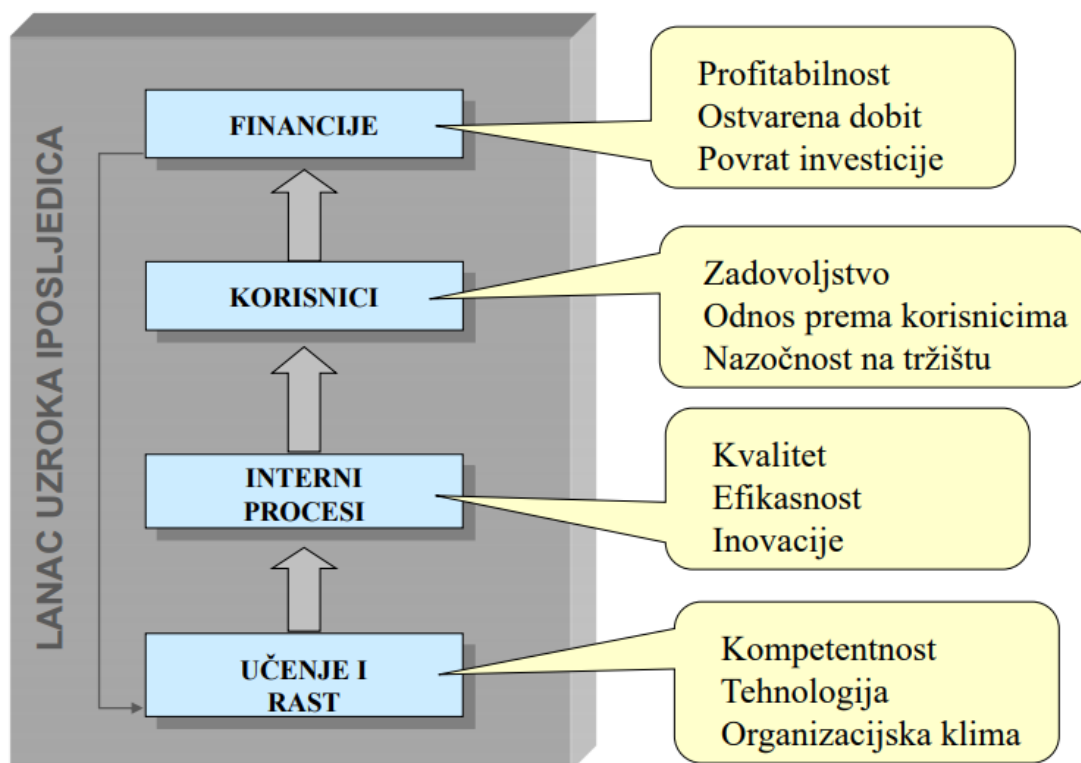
LANAC UZROKA IPOSLJEDICA

FINANCIJE

Profitabilnost
Ostvarena dobit
Povrat investicije

KORISNICI

Zadovoljstvo
Odnos prema korisnicima
Nazočnost na tržištu

INTERNI PROCESI

Kvalitet
Efikasnost
Inovacije

UČENJE I RAST

Kompetentnost
Tehnologija
Organizacijska klima